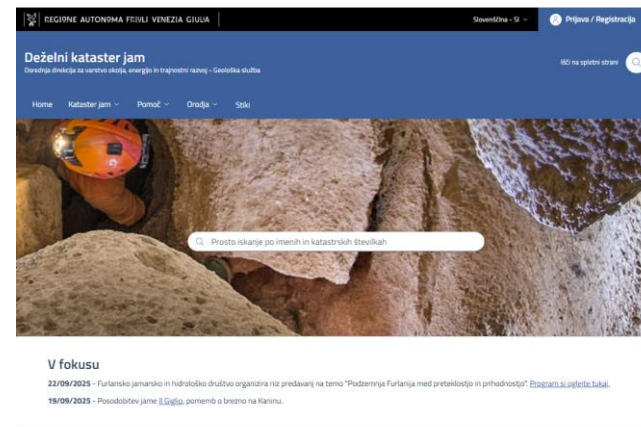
REGIONE AUTONOMA FRIULI VENEZIA GIULIA

Slovenščina - Sl

Prijava / Registracija

Deželni kataster jam

Osrednja direkcija za varstvo okolja, energijo in trajnostni razvoj - Geološka služba

Išči na spletni strani

Home Kataster jam Pomoč Orodja Stiki

Prosto iskanje po imenih in katastrskih številkah

V fokusu

22/09/2025 - Furlansko jamarsko in hidrološko društvo organizira niz predavanj na temo "Podzemnja Furlanija med preteklostjo in prihodnostjo". Program si oglejte tukaj.

19/09/2025 - Posodobitev jame Il Giglio, pomemb o brezno na Kaninu.